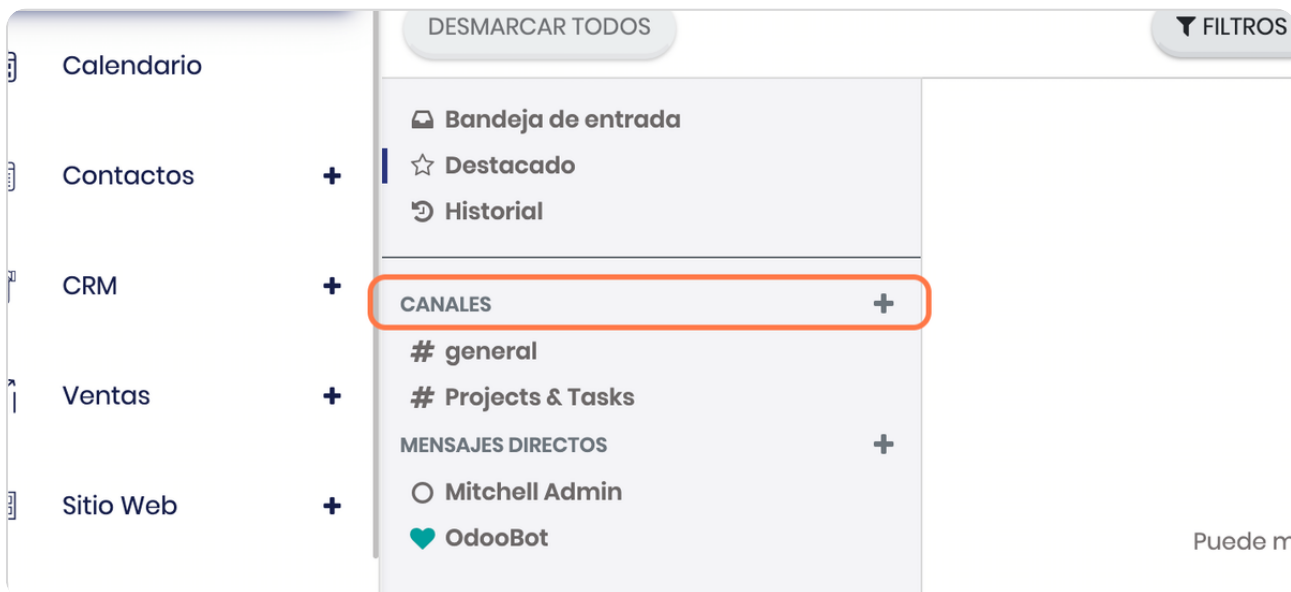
Calendario

Contactos +

CRM +

Ventas +

Sitio Web +

DESMARCAR TODOS

FILTROS

Bandeja de entrada
Destacado
Historial

CANALES +
# general
# Projects & Tasks
MENSAJES DIRECTOS +
Mitchell Admin
OdooBot

Puede m